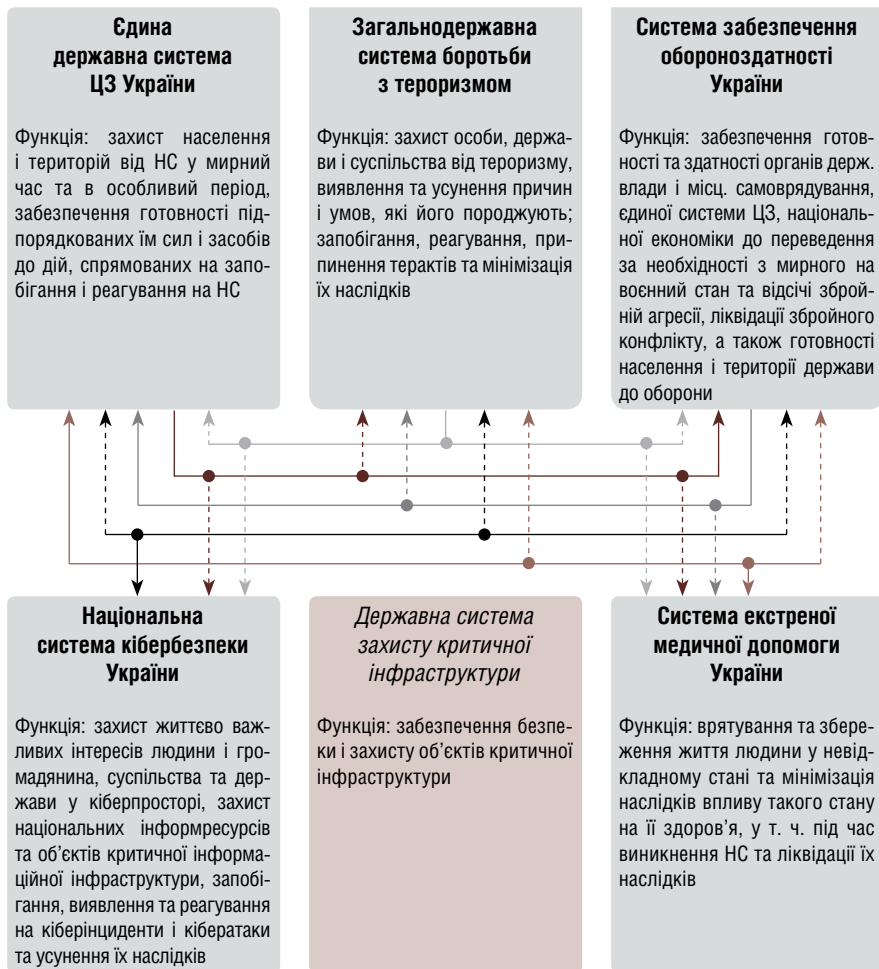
**Єдина державна система ЦЗ України**

Функція: захист населення і територій від НС у мирний час та в особливий період, забезпечення готовності підпорядкованих їм сил і засобів до дій, спрямованих на запобігання і реагування на НС

**Загальнодержавна система боротьби з тероризмом**

Функція: захист особи, держави і суспільства від тероризму, виявлення та усунення причин і умов, які його породжують; запобігання, реагування, припинення терактів та мінімізація їх наслідків

**Система забезпечення обороноздатності України**

Функція: забезпечення готовності та здатності органів держ. влади і місц. самоврядування, єдиної системи ЦЗ, національної економіки до переведення за необхідності з мирного на воєнний стан та відсічі збройній агресії, ліквідації збройного конфлікту, а також готовності населення і території держави до оборони

**Національна система кібербезпеки України**

Функція: захист життєво важливих інтересів людини і громадянина, суспільства та держави у кіберпросторі, захист національних інформресурсів та об'єктів критичної інформаційної інфраструктури, запобігання, виявлення та реагування на кіберінциденти і кібератаки та усунення їх наслідків

*Державна система захисту критичної інфраструктури*

Функція: забезпечення безпеки і захисту об'єктів критичної інфраструктури

**Система екстреної медичної допомоги України**

Функція: врятування та збереження життя людини у невідкладному стані та мінімізація наслідків впливу такого стану на її здоров'я, у т. ч. під час виникнення НС та ліквідації їх наслідків